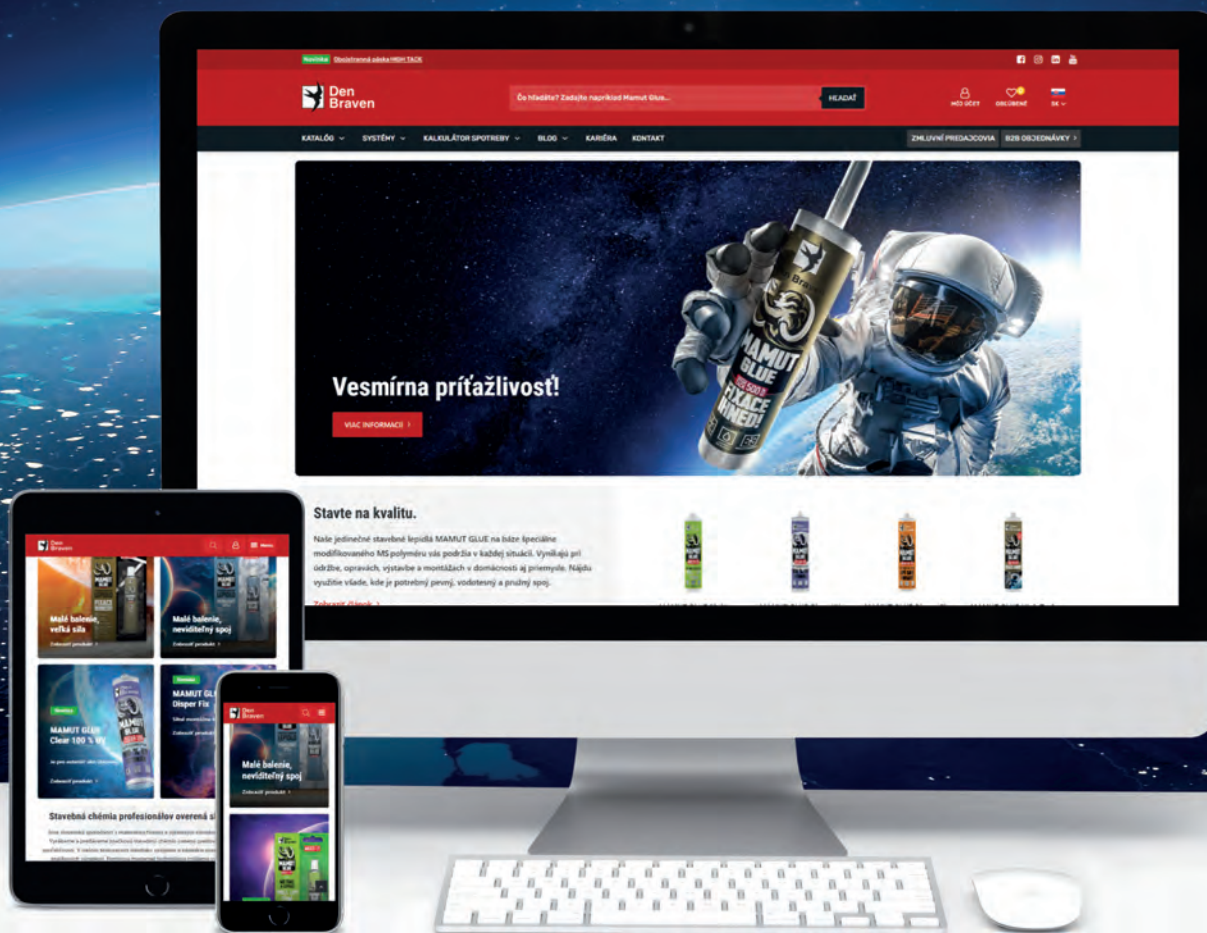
Novinka Obojstranná páska HIGH TACK

Den Braven

Čo hľadáte? Zadajte napríklad Mamut Glue... HĽADAŤ

MôJ ÚČET OBĽÚBENÉ SK

KATALÓG SYSTÉMY KALKULÁTOR SPOTREBY BLOG KARIÉRA KONTAKT

ZMLUVNÍ PREDAJCOVIA B2B OBJEDNÁVKY

Vesmírna príťažlivosť!

VIAC INFORMÁCIÍ

MAMUT GLUE FIXACE IHNED!

Stavte na kvalitu.

Naše jedinečné stavebné lepidlá MAMUT GLUE na báze špeciálne modifikovaného MS polyméru vás podržia v každej situácii. Vynikajú pri údržbe, opravách, výstavbe a montážach v domácnosti aj priemysle. Nájdu využitie všade, kde je potrebný pevný, vodotesný a pružný spoj.

Zobraziť článok

Den Braven

Menu

Malé balenie, veľká sila

Zobraziť produkt

Malé balenie, neviditeľný spoj

Zobraziť produkt

Novinka

MAMUT GLUE Clear 100 % UV

Zobraziť produkt

Novinka

MAMUT GL Disper Fix

Zobraziť produkt

Stavebná chémia profesionálov overená s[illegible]

Den Braven

Malé balenie, neviditeľný spoj

Zobraziť produkt